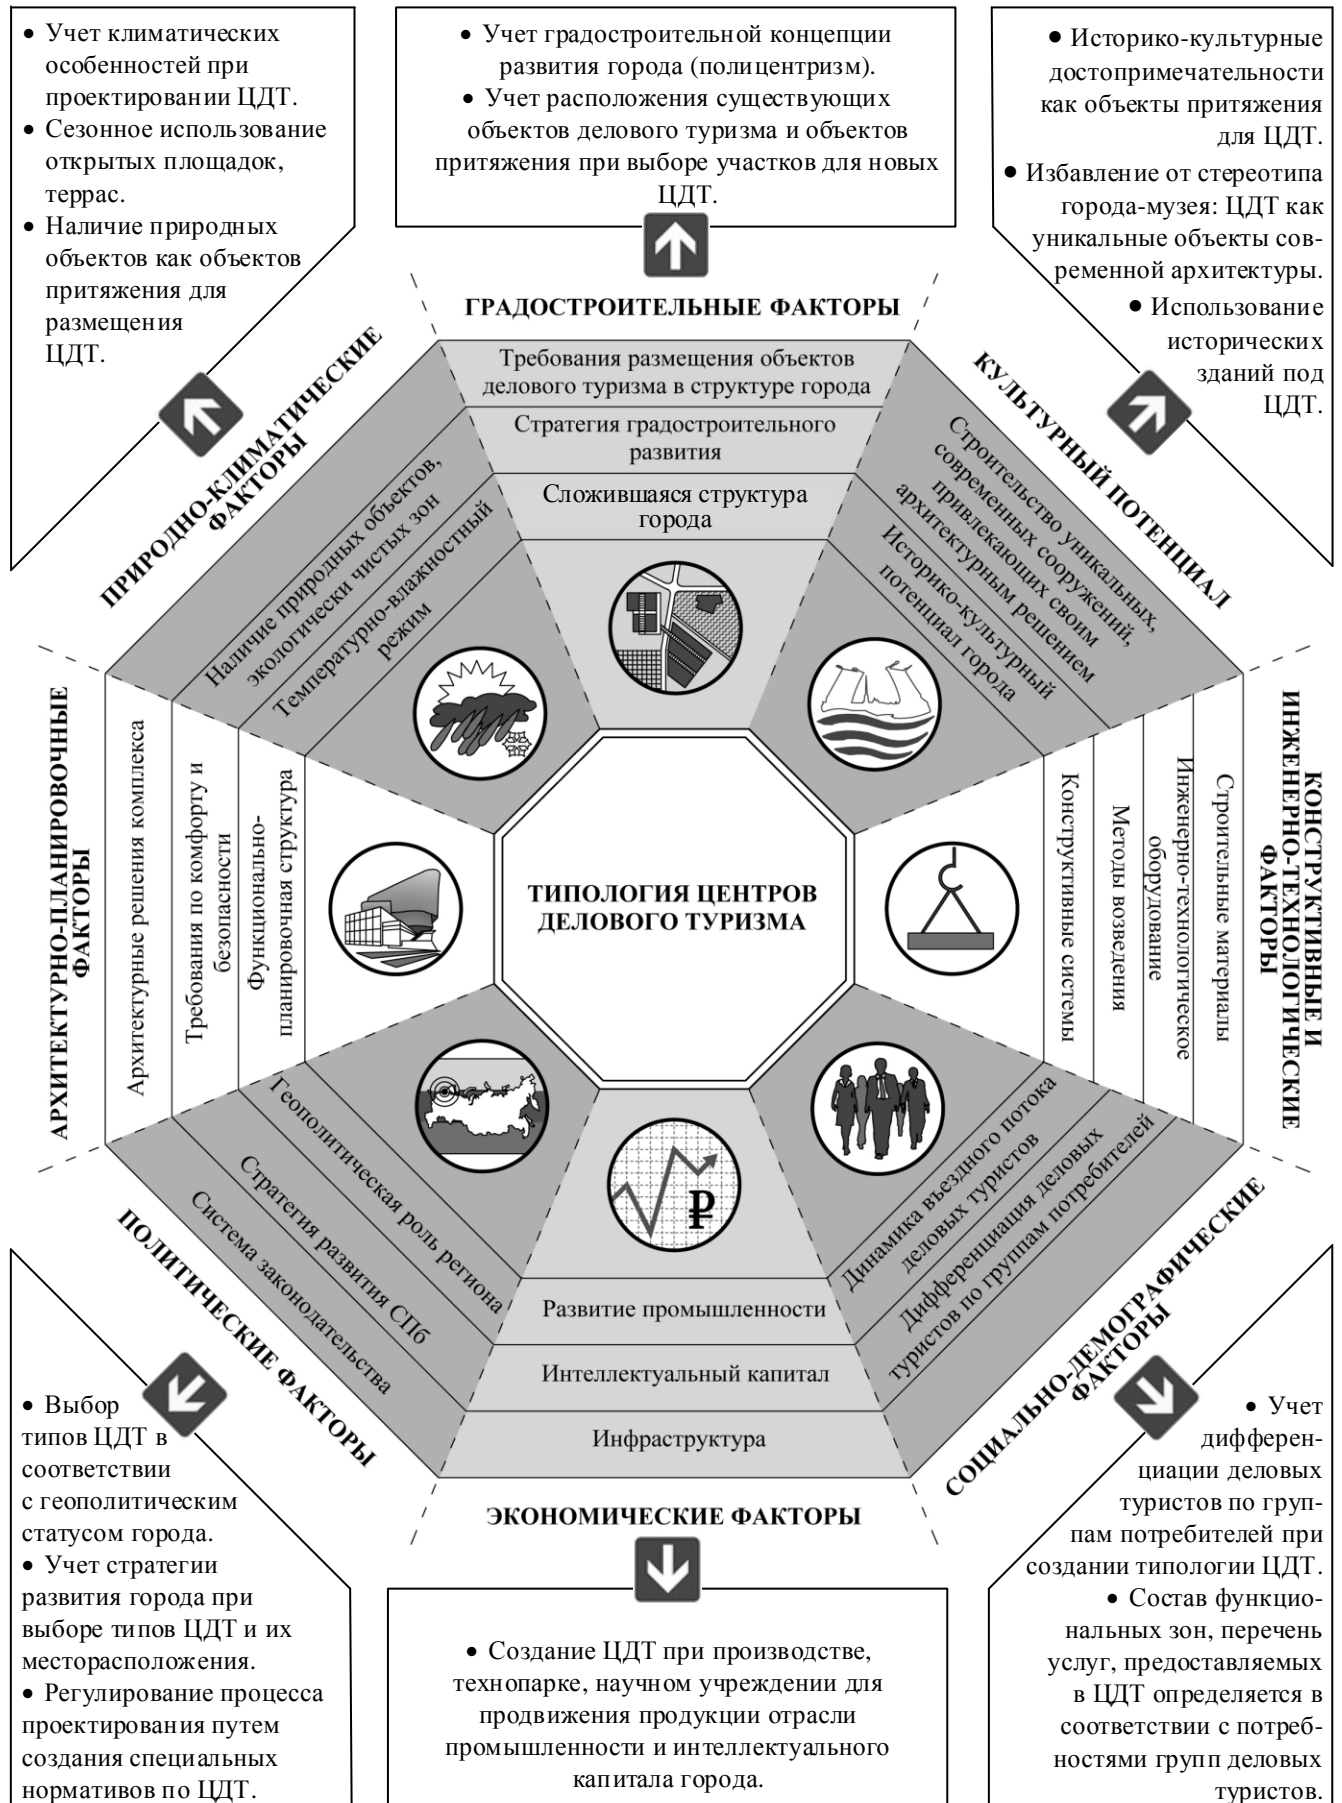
• Учет климатических особенностей при проектировании ЦДТ.
• Сезонное использование открытых площадок, террас.
• Наличие природных объектов как объектов притяжения для размещения ЦДТ.

• Учет градостроительной концепции развития города (полицентризм).
• Учет расположения существующих объектов делового туризма и объектов притяжения при выборе участков для новых ЦДТ.

• Историко-культурные достопримечательности как объекты притяжения для ЦДТ.
• Избавление от стереотипа города-музея: ЦДТ как уникальные объекты современной архитектуры.
• Использование исторических зданий под ЦДТ.

ГРАДОСТРОИТЕЛЬНЫЕ ФАКТОРЫ

Требования размещения объектов делового туризма в структуре города
Стратегия градостроительного развития
Сложившаяся структура города

ПРИРОДНО-КЛИМАТИЧЕСКИЕ ФАКТОРЫ

Наличие природных объектов, экологически чистых зон
Температурно-влажностный режим

КУЛЬТУРНЫЙ ПОТЕНЦИАЛ

Строительство уникальных современных сооружений, привлекающих своим архитектурным решением
Историко-культурный потенциал города

АРХИТЕКТУРНО-ПЛАНИРОВОЧНЫЕ ФАКТОРЫ

Архитектурные решения комплекса
Требования по комфорту и безопасности
Функционально-планировочная структура

ТИПОЛОГИЯ ЦЕНТРОВ ДЕЛОВОГО ТУРИЗМА

КОНСТРУКТИВНЫЕ И ИНЖЕНЕРНО-ТЕХНОЛОГИЧЕСКИЕ ФАКТОРЫ

Конструктивные системы
Методы возведения
Инженерно-технологическое оборудование
Строительные материалы

Геополитическая роль региона
Стратегия развития СПб
Система законодательства

ПОЛИТИЧЕСКИЕ ФАКТОРЫ

Динамика въездного потока деловых туристов
Дифференциация деловых туристов по группам потребителей

СОЦИАЛЬНО-ДЕМОГРАФИЧЕСКИЕ ФАКТОРЫ

Развитие промышленности
Интеллектуальный капитал
Инфраструктура

ЭКОНОМИЧЕСКИЕ ФАКТОРЫ

• Выбор типов ЦДТ в соответствии с геополитическим статусом города.
• Учет стратегии развития города при выборе типов ЦДТ и их месторасположения.
• Регулирование процесса проектирования путем создания специальных нормативов по ЦДТ.

• Создание ЦДТ при производстве, технопарке, научном учреждении для продвижения продукции отрасли промышленности и интеллектуального капитала города.

• Учет дифференциации деловых туристов по группам потребителей при создании типологии ЦДТ.
• Состав функциональных зон, перечень услуг, предоставляемых в ЦДТ определяется в соответствии с потребностями групп деловых туристов.